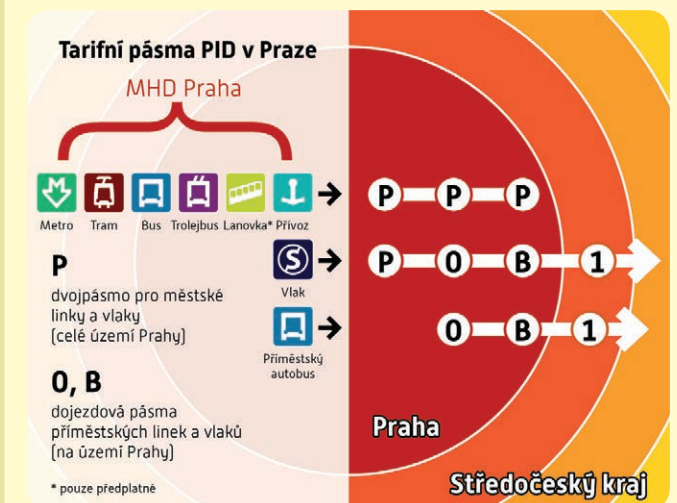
Tarifní pásma PID v Praze

MHD Praha

Metro Tram Bus Trolejbus Lanovka* Přívoz

P P P

Vlak

P 0 B 1

Příměstský autobus

0 B 1

P
dvojpásmo pro městské linky a vlaky (celé území Prahy)

0, B
dojezdová pásma příměstských linek a vlaků (na území Prahy)

* pouze předplatné

Praha

Středočeský kraj